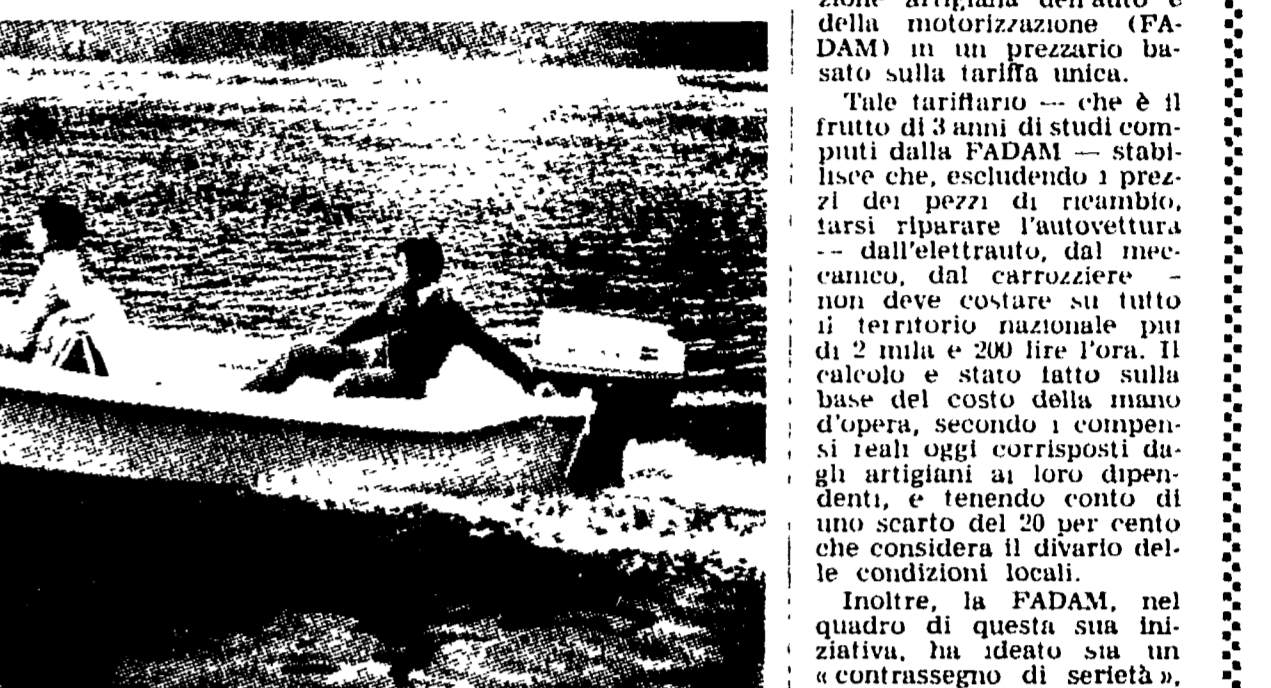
zione artigiana dell'auto e della motorizzazione (FADAM) in un prezzario basato sulla tariffa unica.

Tale tariffario — che è il frutto di 3 anni di studi compiuti dalla FADAM — stabilisce che, escludendo i prezzi dei pezzi di ricambio, farsi riparare l'autovettura — dall'elettrauto, dal meccanico, dal carrozziere — non deve costare su tutto il territorio nazionale più di 2 mila e 200 lire l'ora. Il calcolo è stato fatto sulla base del costo della mano d'opera, secondo i compensi reali oggi corrisposti dagli artigiani ai loro dipendenti, e tenendo conto di uno scarto del 20 per cento che considera il divario delle condizioni locali.

Inoltre, la FADAM, nel quadro di questa sua iniziativa, ha ideato sia un «contrassegno di serietà»,